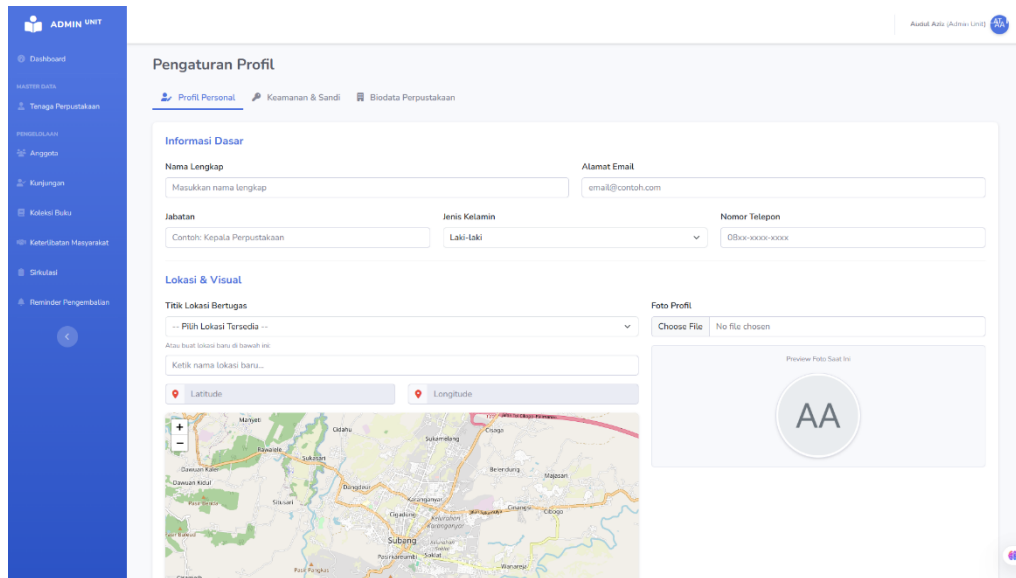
ADMIN UNIT

Dashboard

MASTER DATA

Tenaga Perpustakaan

PENGELOLAAN

Anggota

Kunjungan

Koleksi Buku

Keterlibatan Masyarakat

Sirkulasi

Reminder Pengembalian

Audul Aziz (Admin Unit)

Pengaturan Profil

Profil Personal Keamanan & Sandi Biodata Perpustakaan

Informasi Dasar

Nama Lengkap
Masukkan nama lengkap

Alamat Email
email@contoh.com

Jabatan
Contoh: Kepala Perpustakaan

Jenis Kelamin
Laki-laki

Nomor Telepon
08xx-xxxx-xxxx

Lokasi & Visual

Titik Lokasi Bertugas
-- Pilih Lokasi Tersedia --

Atau buat lokasi baru di bawah ini

Ketik nama lokasi baru...

Latitude

Longitude

Manyeti
Cidahu
Cisaga
Sukamelang
Rawalele
Sukasari
Belendung
Dawuan Kaler
Majasari
Dawuan Kidul
Dangdeur
Karanganyar
Cinangsi
Cibogo
Cigadung
Subang
Sukarahayu
Wanareja
Pasirkareumbi
Pasir Pangkal

Foto Profil
Choose File No file chosen

Preview Foto Saat Ini

AA